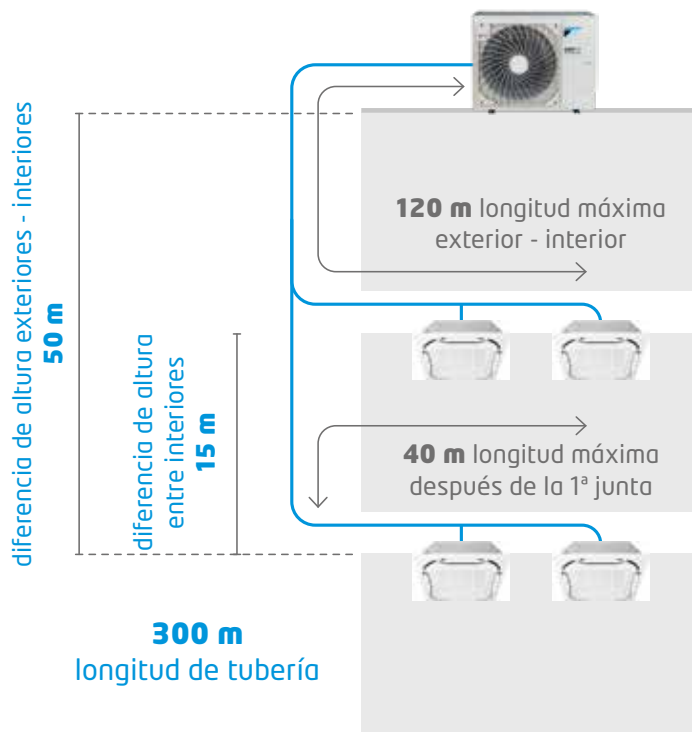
diferencia de altura exteriores - interiores
50 m

diferencia de altura entre interiores
15 m

120 m longitud máxima exterior - interior

40 m longitud máxima después de la 1ª junta

300 m
longitud de tubería